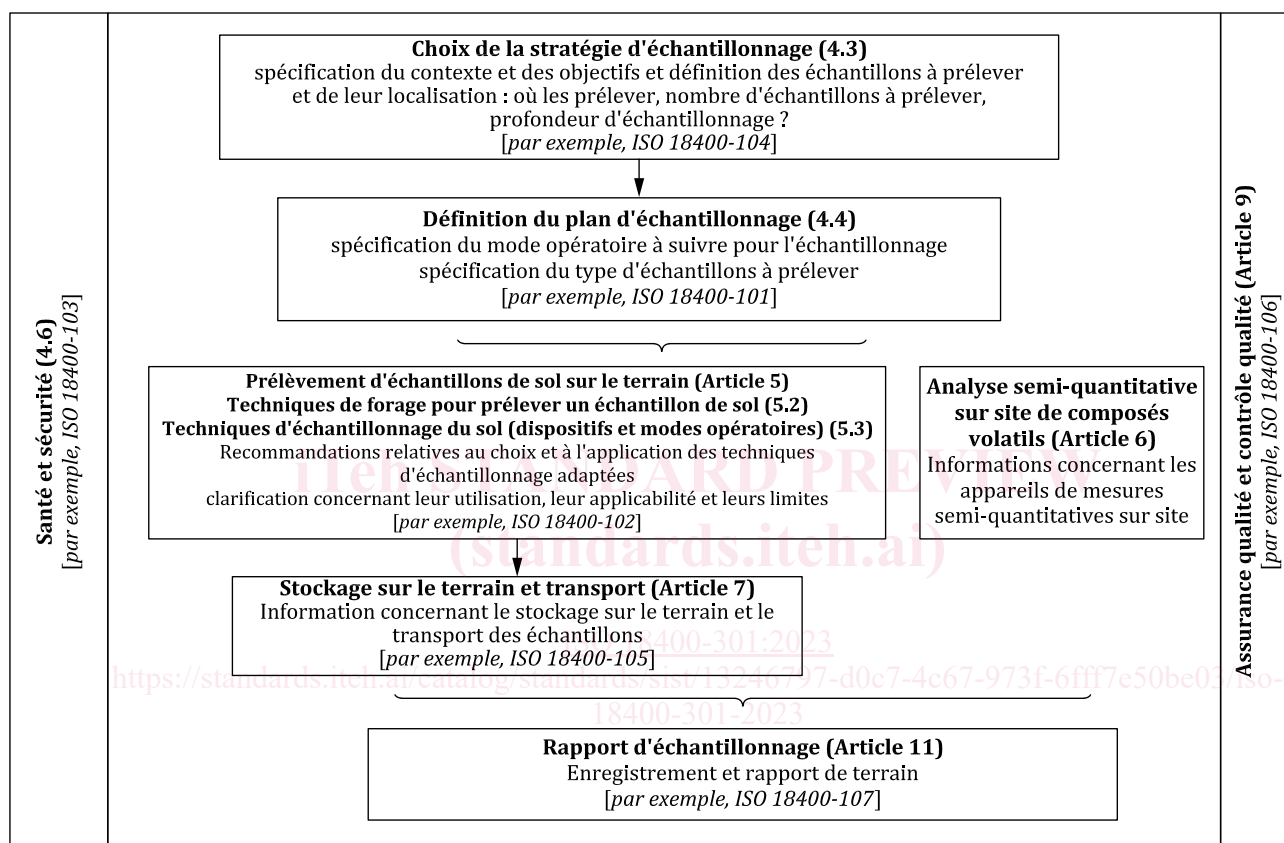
Santé et sécurité (4.6)
[*par exemple, ISO 18400-103*]

**Choix de la stratégie d'échantillonnage (4.3)**
spécification du contexte et des objectifs et définition des échantillons à prélever et de leur localisation : où les prélever, nombre d'échantillons à prélever, profondeur d'échantillonnage ?
[*par exemple, ISO 18400-104*]

**Définition du plan d'échantillonnage (4.4)**
spécification du mode opératoire à suivre pour l'échantillonnage
spécification du type d'échantillons à prélever
[*par exemple, ISO 18400-101*]

**Prélèvement d'échantillons de sol sur le terrain (Article 5)**
**Techniques de forage pour prélever un échantillon de sol (5.2)**
**Techniques d'échantillonnage du sol (dispositifs et modes opératoires) (5.3)**
Recommandations relatives au choix et à l'application des techniques d'échantillonnage adaptées
clarification concernant leur utilisation, leur applicabilité et leurs limites
[*par exemple, ISO 18400-102*]

**Analyse semi-quantitative sur site de composés volatils (Article 6)**
Informations concernant les appareils de mesures semi-quantitatives sur site

iTeh STANDARD PREVIEW
(standards.iteh.ai)

**Stockage sur le terrain et transport (Article 7)**
Information concernant le stockage sur le terrain et le transport des échantillons
[*par exemple, ISO 18400-105*]

18400-301:2023
https://standards.iteh.ai/catalog/standards/sist/13246737-d0c7-4c67-973f-6fff7e50be03/iso-18400-301-2023

**Rapport d'échantillonnage (Article 11)**
Enregistrement et rapport de terrain
[*par exemple, ISO 18400-107*]

Assurance qualité et contrôle qualité (Article 9)
[*par exemple, ISO 18400-106*]